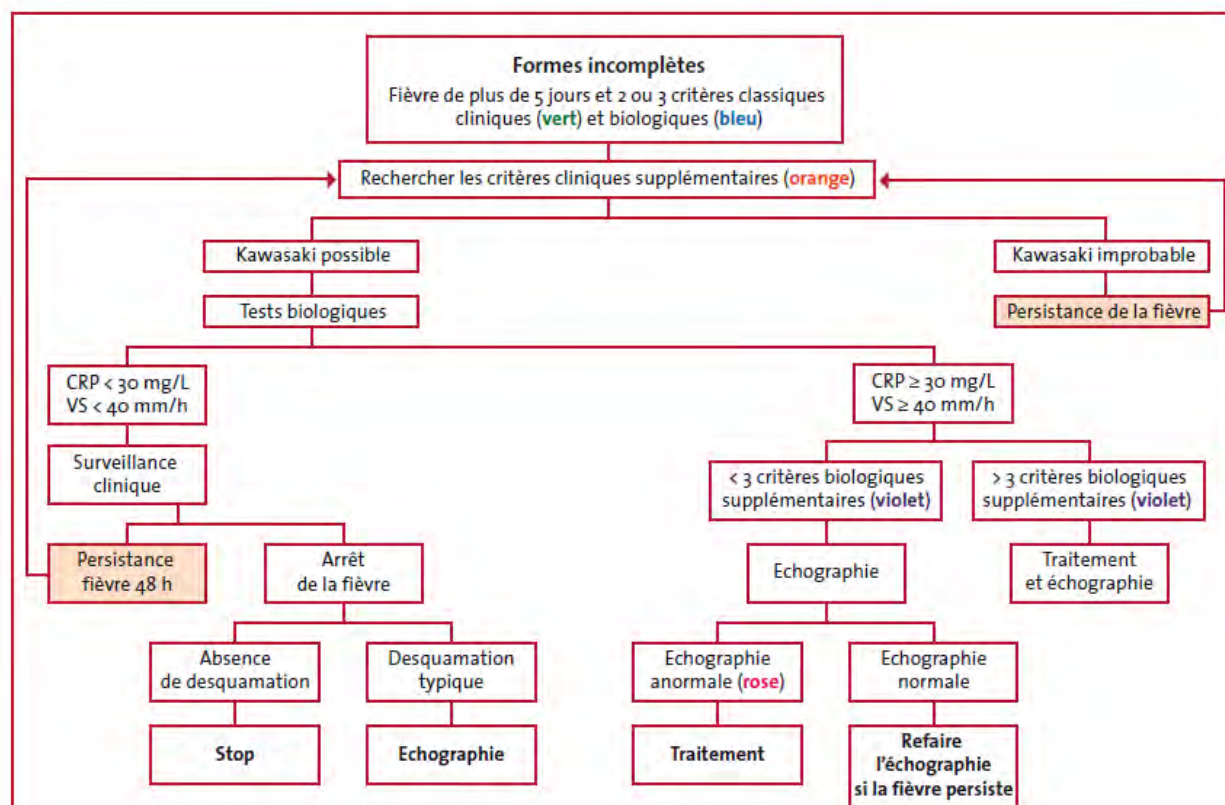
**Formes incomplètes**
Fièvre de plus de 5 jours et 2 ou 3 critères classiques cliniques (vert) et biologiques (bleu)

Rechercher les critères cliniques supplémentaires (orange)

Kawasaki possible

Tests biologiques

CRP < 30 mg/L
VS < 40 mm/h

Surveillance clinique

Persistance fièvre 48 h

Arrêt de la fièvre

Absence de desquamation

Stop

Desquamation typique

Echographie

CRP ≥ 30 mg/L
VS ≥ 40 mm/h

< 3 critères biologiques supplémentaires (violet)

Echographie

Echographie anormale (rose)

Traitement

Echographie normale

Refaire l'échographie si la fièvre persiste

> 3 critères biologiques supplémentaires (violet)

Traitement et échographie

Kawasaki improbable

Persistance de la fièvre